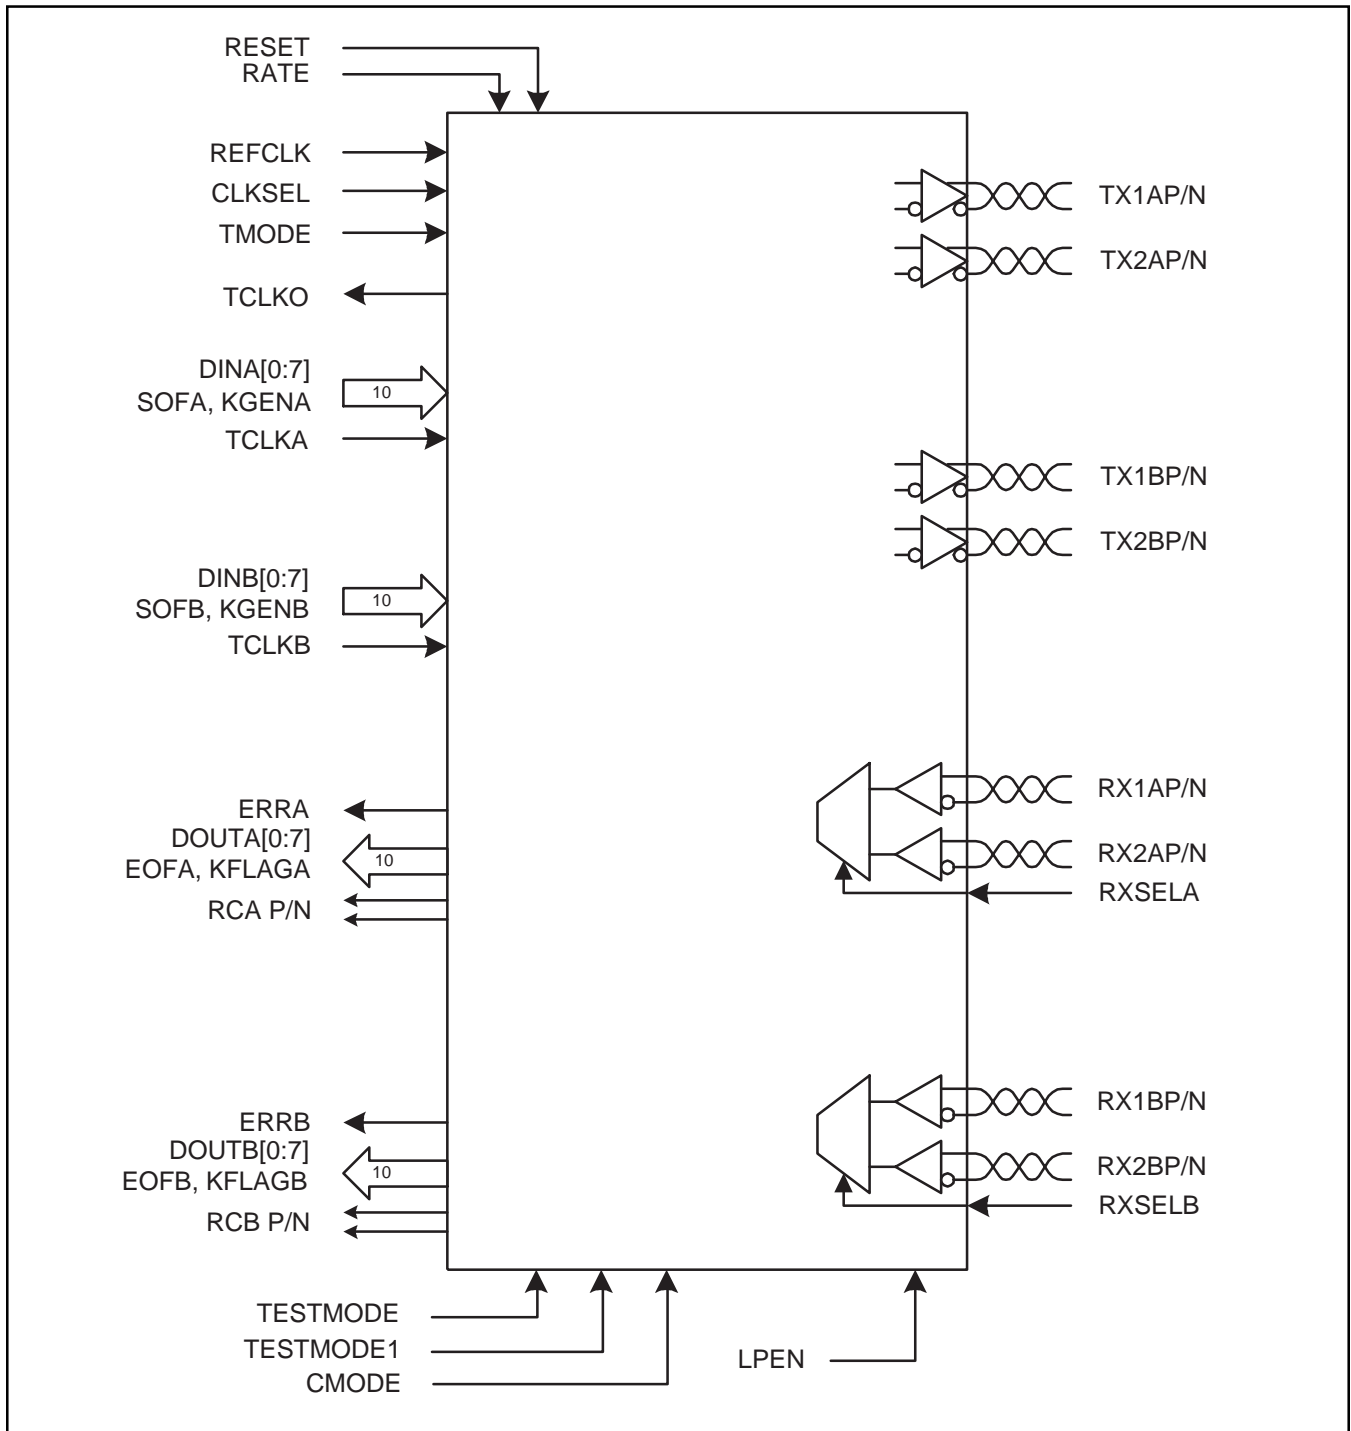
RESET
RATE

REFCLK
CLKSEL
TMODE
TCLKO

DINA[0:7]
SOFA, KGENA
10
TCLKA

DINB[0:7]
SOFB, KGENB
10
TCLKB

ERRA
DOUTA[0:7]
EOFA, KFLAGA
10
RCA P/N

ERRB
DOUTB[0:7]
EOFB, KFLAGB
10
RCB P/N

TESTMODE
TESTMODE1
CMODE

LPEN

TX1AP/N
TX2AP/N
TX1BP/N
TX2BP/N
RX1AP/N
RX2AP/N
RXSELA
RX1BP/N
RX2BP/N
RXSELB